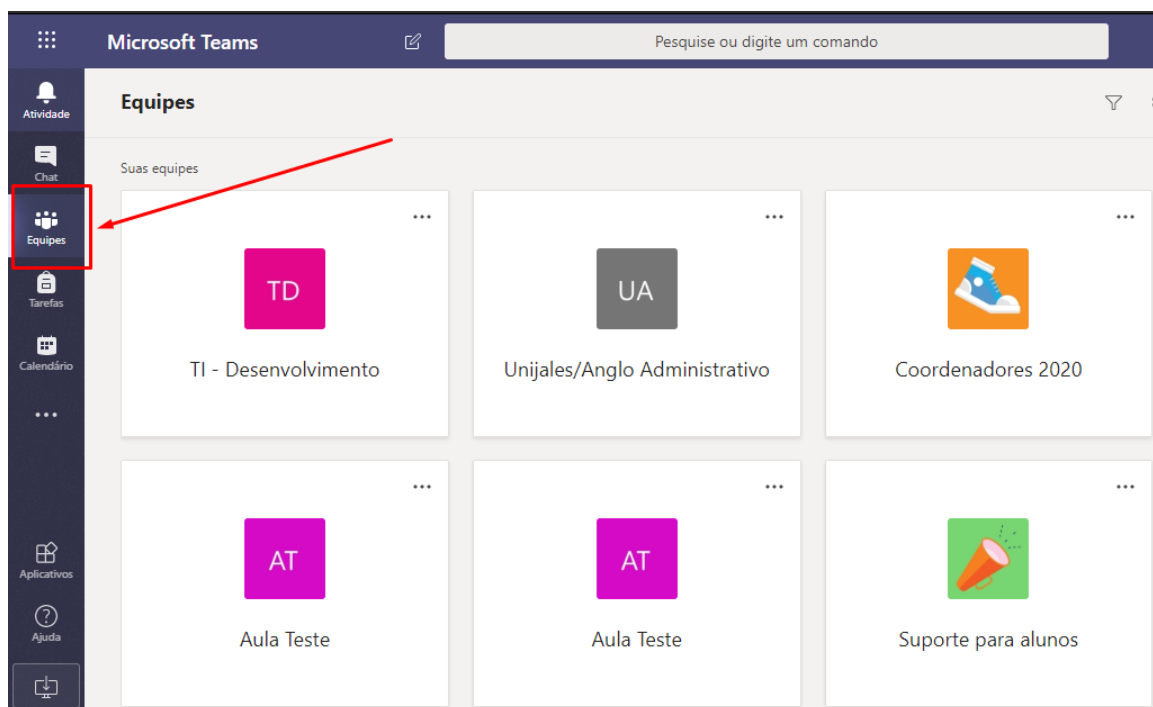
Microsoft Teams

Pesquise ou digite um comando

Atividade

Chat

Equipes

Tarefas

Calendário

...

Aplicativos

Ajuda

Equipes

Suas equipes

...

TD

TI - Desenvolvimento

...

UA

Unijales/Anglo Administrativo

...

Coordenadores 2020

...

AT

Aula Teste

...

AT

Aula Teste

...

Suporte para alunos